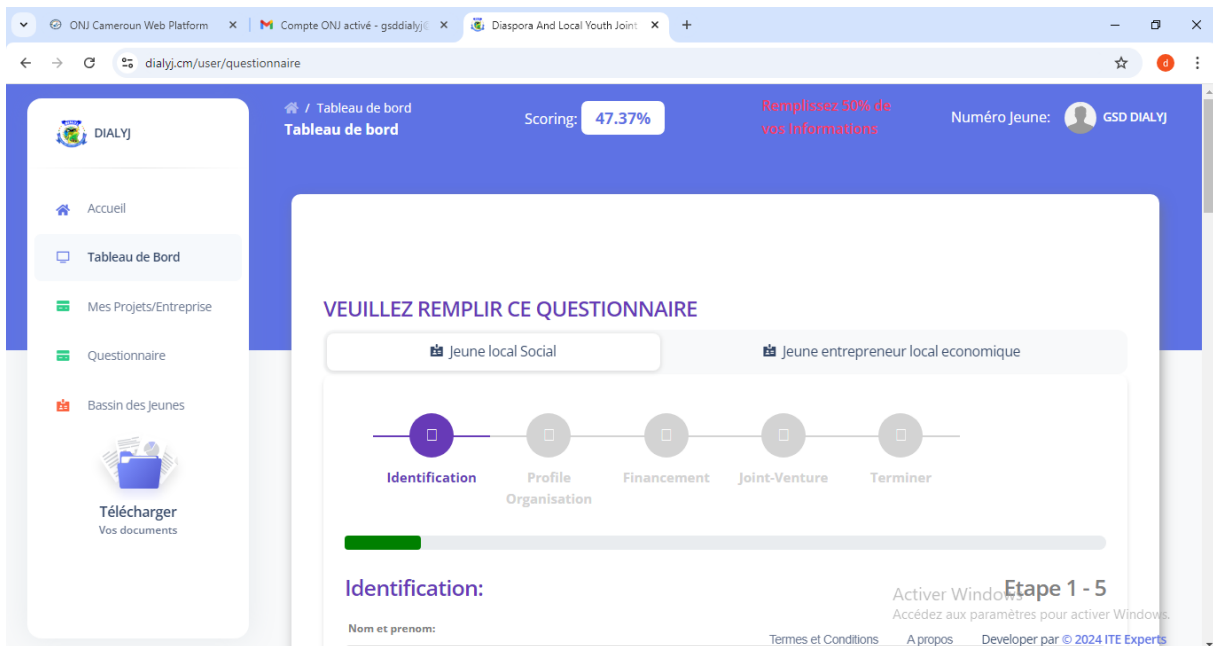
ONJ Cameroun Web Platform
Compte ONJ activé - gsddialyj@
Diaspora And Local Youth Joint
dialyj.cm/user/questionnaire

DIALYJ

Accueil
Tableau de Bord
Mes Projets/Entreprise
Questionnaire
Bassin des Jeunes

Télécharger
Vos documents

/ Tableau de bord
Tableau de bord

Scoring: 47.37%

Remplissez 50% de vos Informations

Numéro Jeune: GSD DIALYJ

VEUILLEZ REMPLIR CE QUESTIONNAIRE

Jeune local Social
Jeune entrepreneur local economique

Identification
Profile Organisation
Financement
Joint-Venture
Terminer

Identification:
Etape 1 - 5

Activer Windows
Accédez aux paramètres pour activer Windows.

Nom et prenom:

Termes et Conditions A propos Developer par © 2024 ITE Experts